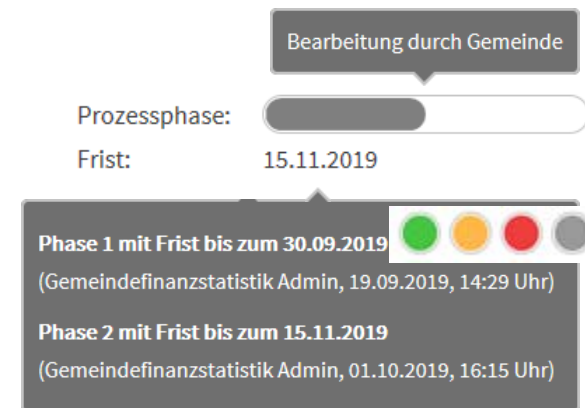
Bearbeitung durch Gemeinde

Prozessphase:

Frist: 15.11.2019

Phase 1 mit Frist bis zum 30.09.2019

(Gemeindefinanzstatistik Admin, 19.09.2019, 14:29 Uhr)

Phase 2 mit Frist bis zum 15.11.2019

(Gemeindefinanzstatistik Admin, 01.10.2019, 16:15 Uhr)